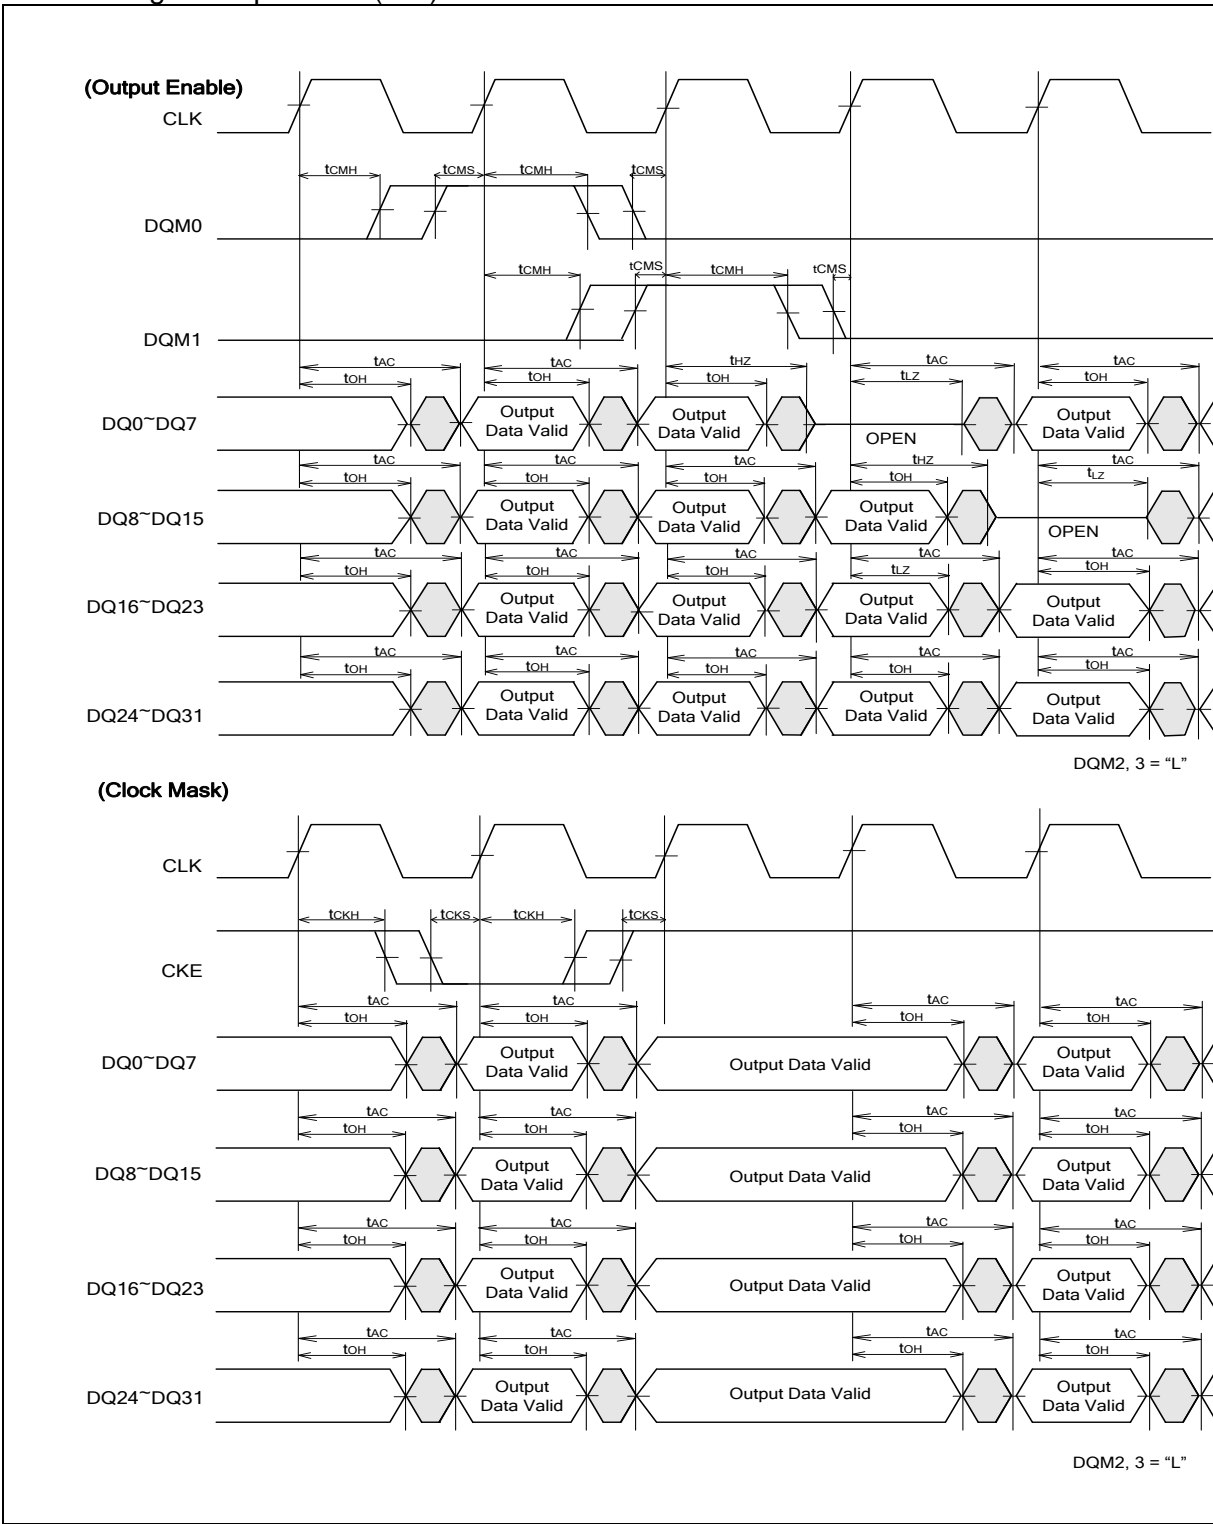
(Output Enable)
CLK
$t_{CMH}$ $t_{CMS}$ $t_{CMH}$ $t_{CMS}$
DQM0
$t_{CMH}$ $t_{CMS}$ $t_{CMH}$ $t_{CMS}$
DQM1
$t_{AC}$ $t_{OH}$ $t_{AC}$ $t_{OH}$ $t_{HZ}$ $t_{OH}$ $t_{AC}$ $t_{LZ}$ $t_{AC}$ $t_{OH}$
DQ0~DQ7 Output Data Valid Output Data Valid OPEN Output Data Valid
$t_{AC}$ $t_{OH}$ $t_{AC}$ $t_{OH}$ $t_{AC}$ $t_{OH}$ $t_{HZ}$ $t_{OH}$ $t_{AC}$ $t_{LZ}$
DQ8~DQ15 Output Data Valid Output Data Valid Output Data Valid OPEN
$t_{AC}$ $t_{OH}$ $t_{AC}$ $t_{OH}$ $t_{AC}$ $t_{OH}$ $t_{AC}$ $t_{LZ}$ $t_{AC}$ $t_{OH}$
DQ16~DQ23 Output Data Valid Output Data Valid Output Data Valid Output Data Valid
$t_{AC}$ $t_{OH}$ $t_{AC}$ $t_{OH}$ $t_{AC}$ $t_{OH}$ $t_{AC}$ $t_{OH}$ $t_{AC}$ $t_{OH}$
DQ24~DQ31 Output Data Valid Output Data Valid Output Data Valid Output Data Valid
DQM2, 3 = “L”

(Clock Mask)
CLK
$t_{CKH}$ $t_{CKS}$ $t_{CKH}$ $t_{CKS}$
CKE
$t_{AC}$ $t_{OH}$ $t_{AC}$ $t_{OH}$ $t_{AC}$ $t_{OH}$ $t_{AC}$ $t_{OH}$
DQ0~DQ7 Output Data Valid Output Data Valid Output Data Valid
$t_{AC}$ $t_{OH}$ $t_{AC}$ $t_{OH}$ $t_{AC}$ $t_{OH}$ $t_{AC}$ $t_{OH}$
DQ8~DQ15 Output Data Valid Output Data Valid Output Data Valid
$t_{AC}$ $t_{OH}$ $t_{AC}$ $t_{OH}$ $t_{AC}$ $t_{OH}$ $t_{AC}$ $t_{OH}$
DQ16~DQ23 Output Data Valid Output Data Valid Output Data Valid
$t_{AC}$ $t_{OH}$ $t_{AC}$ $t_{OH}$ $t_{AC}$ $t_{OH}$ $t_{AC}$ $t_{OH}$
DQ24~DQ31 Output Data Valid Output Data Valid Output Data Valid
DQM2, 3 = “L”